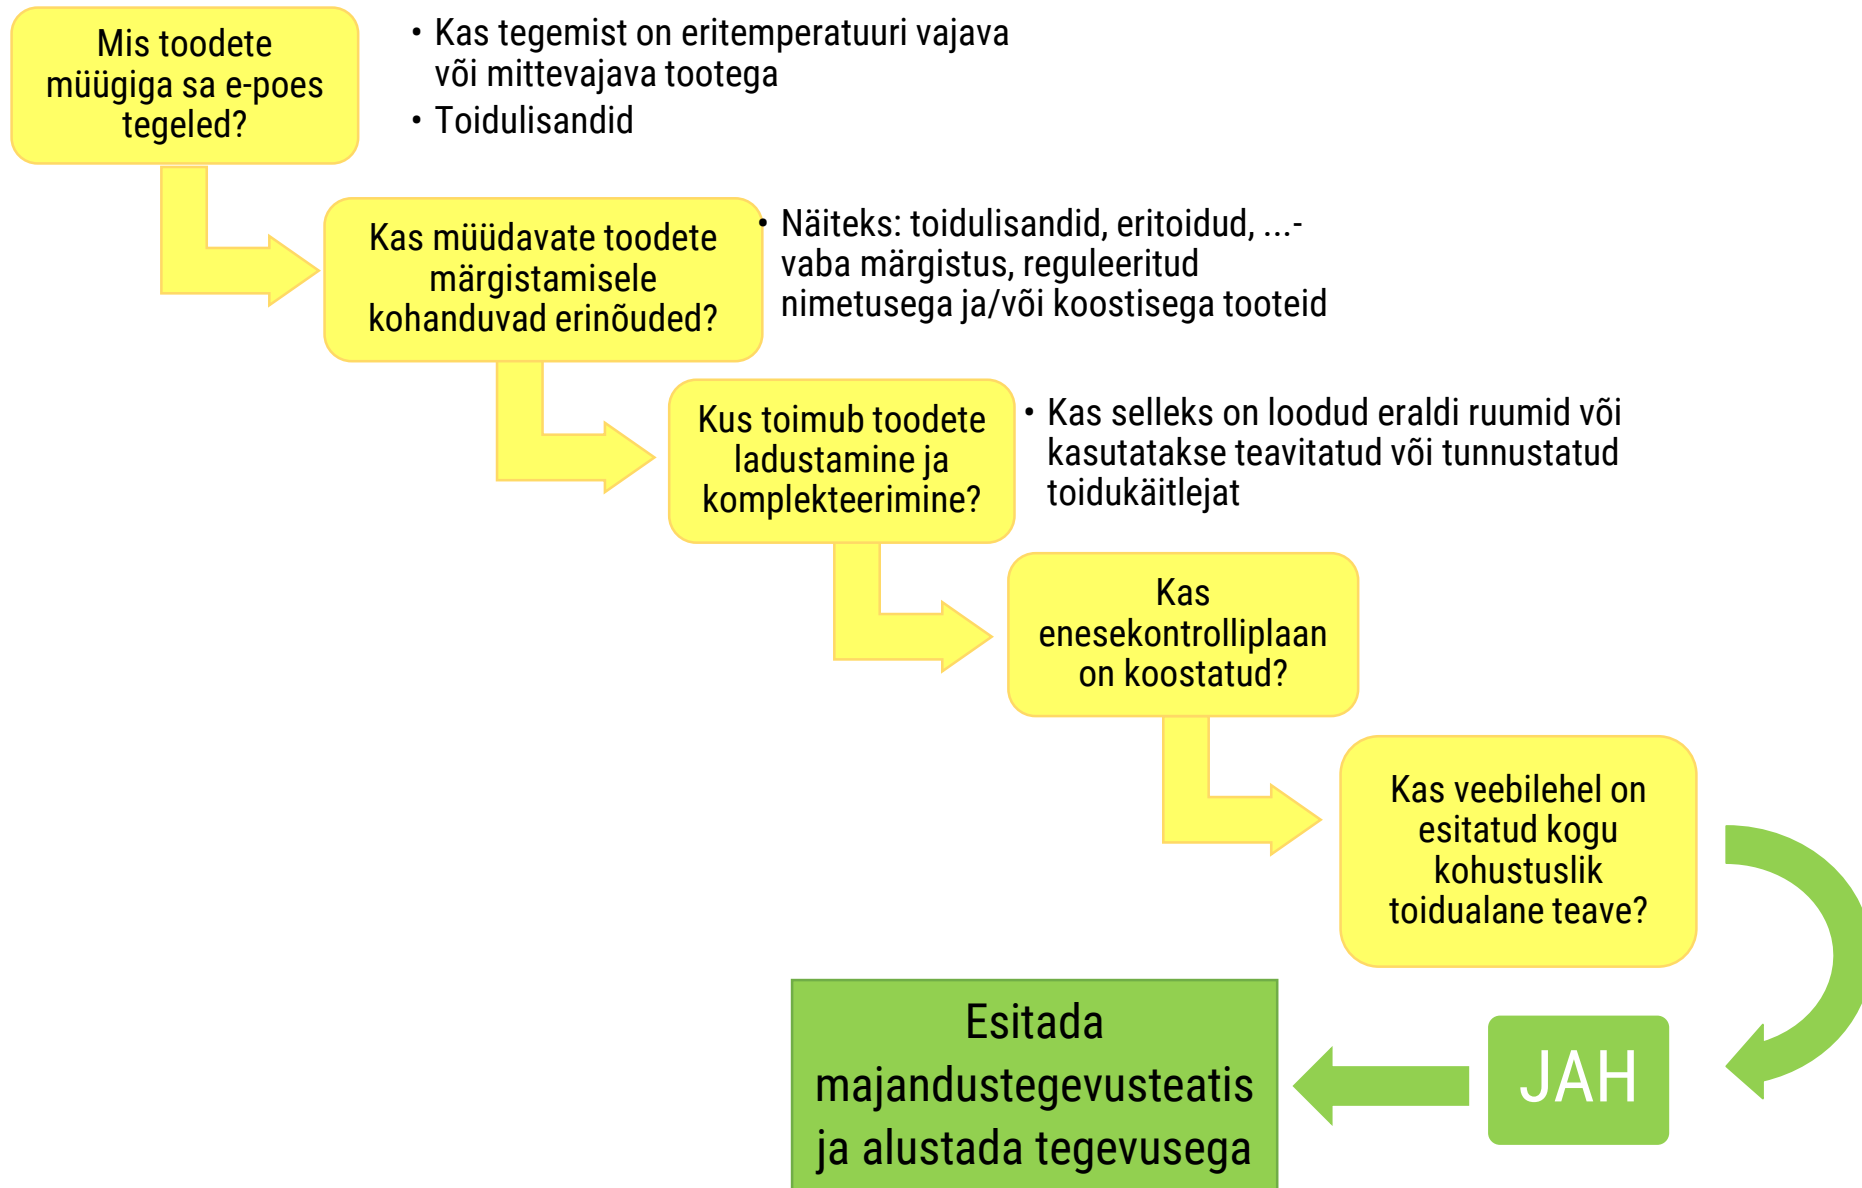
Mis toodete müügiga sa e-poes tegeled?

• Kas tegemist on eritemperatuuri vajava või mittevajava tootega
• Toidulisandid

Kas müüdavate toodete märgistamisele kohanduvad erinõuded?

• Näiteks: toidulisandid, eritoidud, ...-vaba märgistus, reguleeritud nimetusega ja/või koostisega tooteid

Kus toimub toodete ladustamine ja komplekteerimine?

• Kas selleks on loodud eraldi ruumid või kasutatakse teavitatud või tunnustatud toidukäitlejat

Kas enesekontrolliplaan on koostatud?

Kas veebilehel on esitatud kogu kohustuslik toidualane teave?

JAH

Esitada majandustegevusteatis ja alustada tegevusega